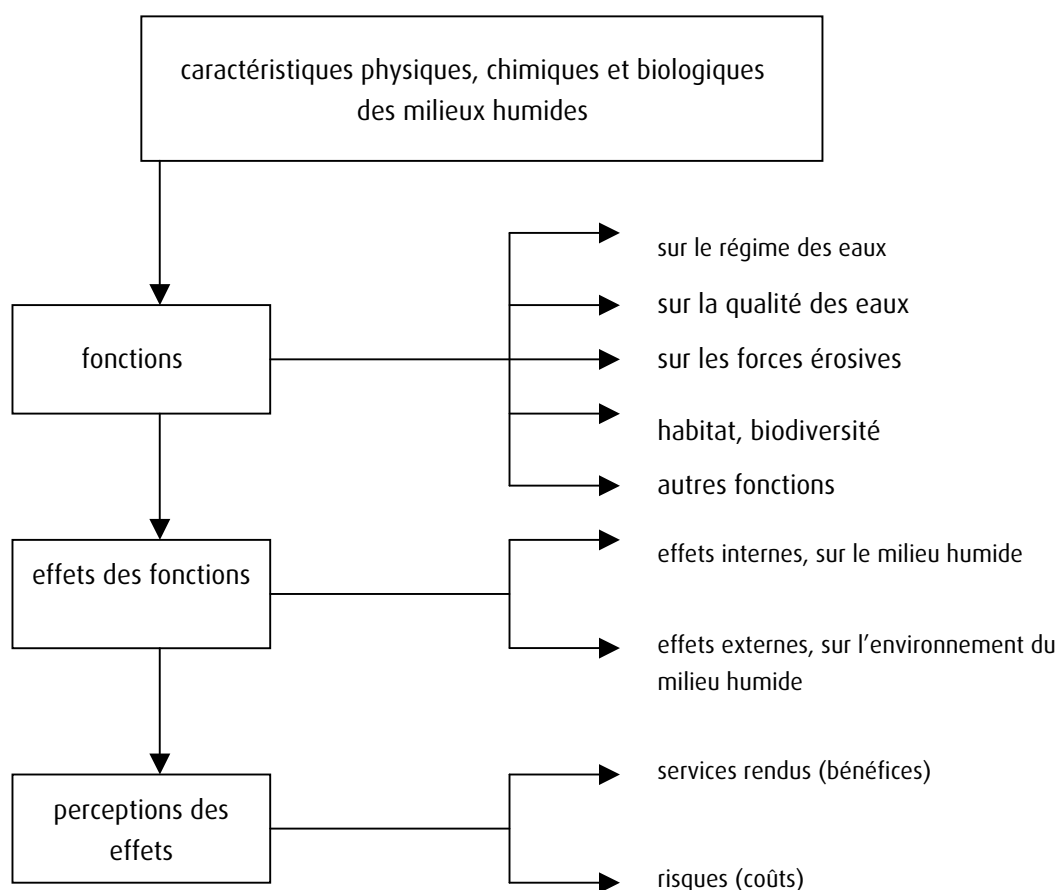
caractéristiques physiques, chimiques et biologiques des milieux humides

fonctions

sur le régime des eaux

sur la qualité des eaux

sur les forces érosives

habitat, biodiversité

autres fonctions

effets des fonctions

effets internes, sur le milieu humide

effets externes, sur l'environnement du milieu humide

perceptions des effets

services rendus (bénéfices)

risques (coûts)